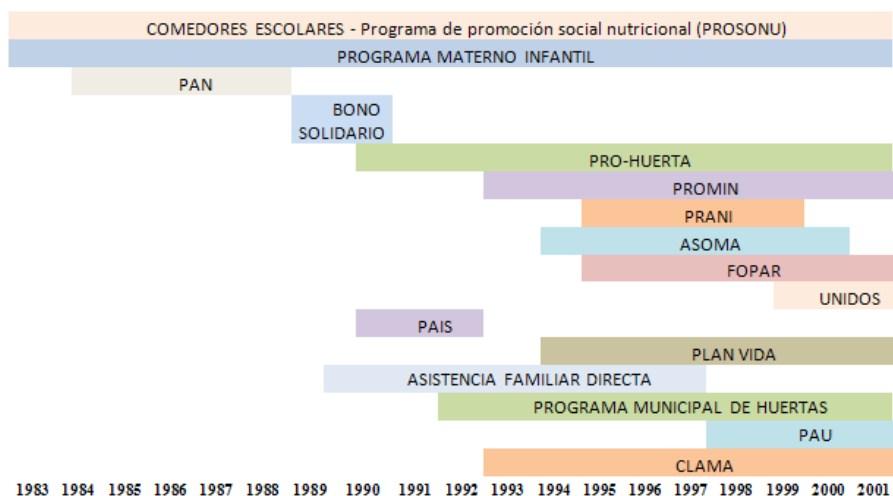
COMEDORES ESCOLARES - Programa de promoción social nutricional (PROSONU)

PROGRAMA MATERNO INFANTIL

PAN

BONO SOLIDARIO

PRO-HUERTA

PROMIN

PRANI

ASOMA

FOPAR

UNIDOS

PAIS

PLAN VIDA

ASISTENCIA FAMILIAR DIRECTA

PROGRAMA MUNICIPAL DE HUERTAS

PAU

CLAMA

1983 1984 1985 1986 1987 1988 1989 1990 1991 1992 1993 1994 1995 1996 1997 1998 1999 2000 2001